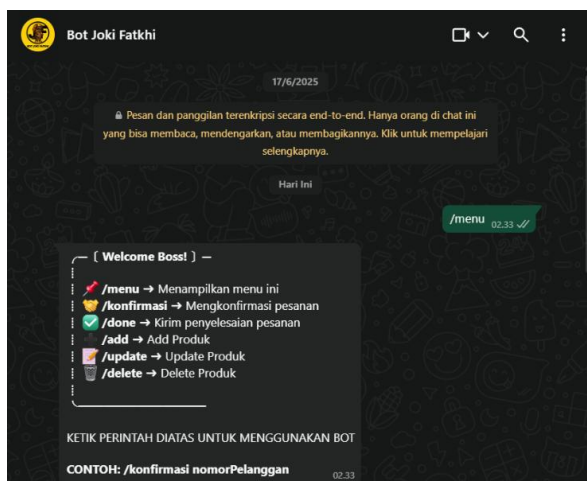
Bot Joki Fatkhi

17/6/2025

🔒 Pesan dan panggilan terenkripsi secara end-to-end. Hanya orang di chat ini yang bisa membaca, mendengarkan, atau membagikannya. Klik untuk mempelajari selengkapnya.

Hari Ini

/menu 02.33

╭─ 〔 Welcome Boss! 〕 ─
┆
┆ 📌 /menu → Menampilkan menu ini
┆ 🤝 /konfirmasi → Mengkonfirmasi pesanan
┆ ✅ /done → Kirim penyelesaian pesanan
┆ ➕ /add → Add Produk
┆ 📝 /update → Update Produk
┆ 🗑️ /delete → Delete Produk
┆
╰───────────

KETIK PERINTAH DIATAS UNTUK MENGGUNAKAN BOT

CONTOH: /konfirmasi nomorPelanggan 02.33